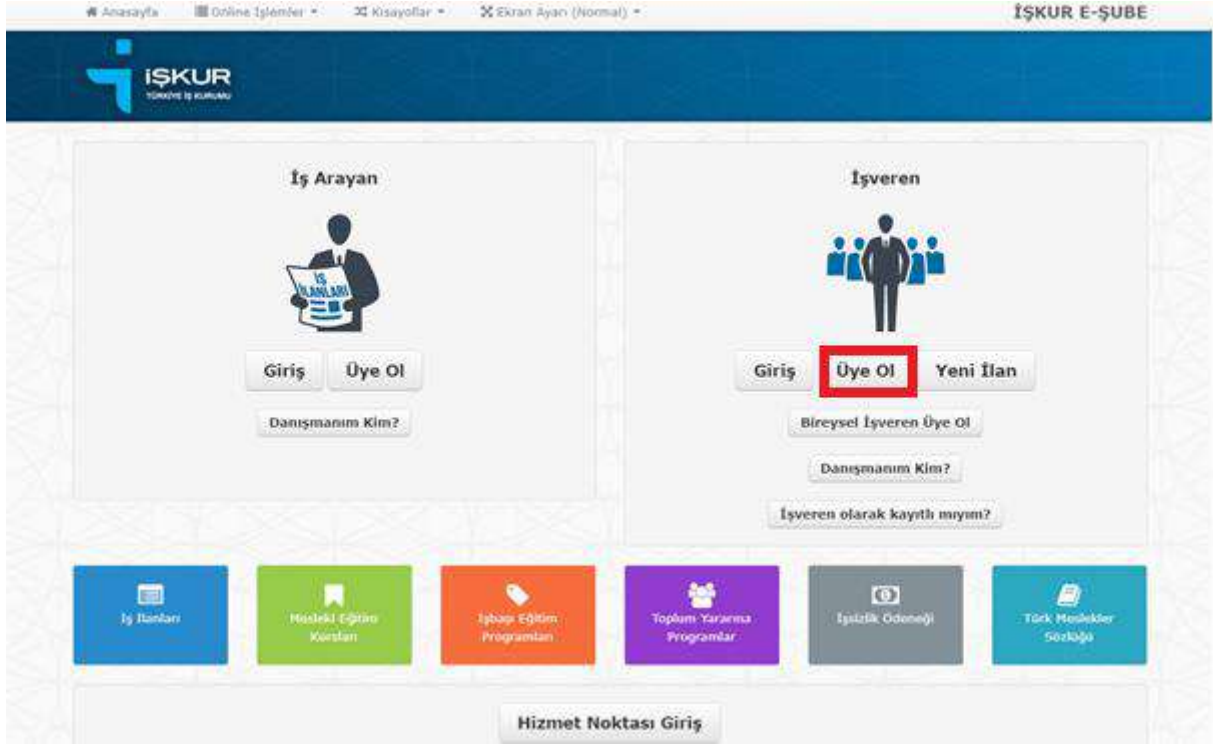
Anasayfa Online İşlemler Kısayollar Ekran Ayarı (Normal)

İŞKUR E-ŞUBE

İŞKUR
TÜRKİYE İŞ KURUMU

İş Arayan

İŞ İLANLARI

Giriş Üye Ol

Danışmanım Kim?

İşveren

Giriş Üye Ol Yeni İlan

Bireysel İşveren Üye Ol

Danışmanım Kim?

İşveren olarak kayıtlı mıyım?

İş İlanları

Mesleki Eğitim Kursları

İşbaşı Eğitim Programları

Toplum Yararına Programlar

İşsizlik Ödeneği

Türk Meslekler Sözlüğü

Hizmet Noktası Giriş